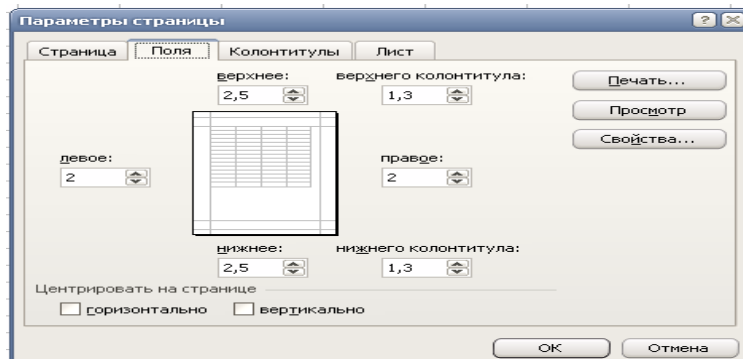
Параметры страницы

Страница | Поля | Колонтитулы | Лист

верхнее:
2,5

верхнего колонтитула:
1,3

Печать...

Просмотр

Свойства...

левое:
2

правое:
2

нижнее:
2,5

нижнего колонтитула:
1,3

Центрировать на странице

горизонтально

вертикально

ОК

Отмена